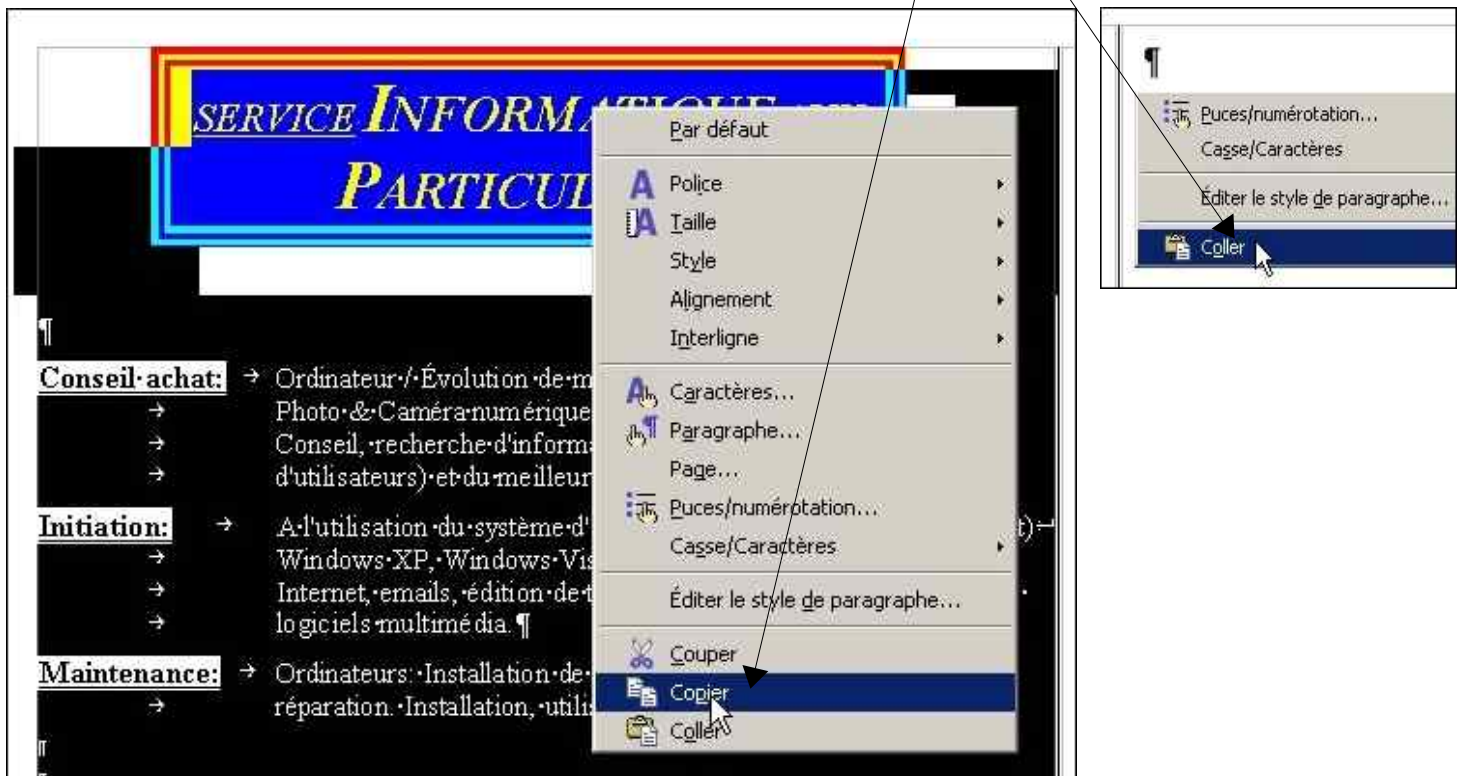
SERVICE INFORMATIQUE
PARTICUL

¶

Conseil·achat: → Ordinateur·/·Évolution·de·m
→ Photo·&·Caméra·numérique
→ Conseil,·recherche·d'inform
→ d'utilisateurs)·et·du·meilleur

Initiation: → A·l'utilisation·du·système·d' t)
→ Windows·XP,·Windows·Vis
→ Internet,·emails,·édition·de·t
→ logiciels·multimédia.¶

Maintenance: → Ordinateurs:·Installation·de·
→ réparation.·Installation,·utili

¶

Par défaut
Police
Taille
Style
Alignement
Interligne
Caractères...
Paragraphe...
Page...
Puces/numérotation...
Casse/Caractères
Éditer le style de paragraphe...
Couper
Copier
Coller

¶
Puces/numérotation...
Casse/Caractères
Éditer le style de paragraphe...
Coller